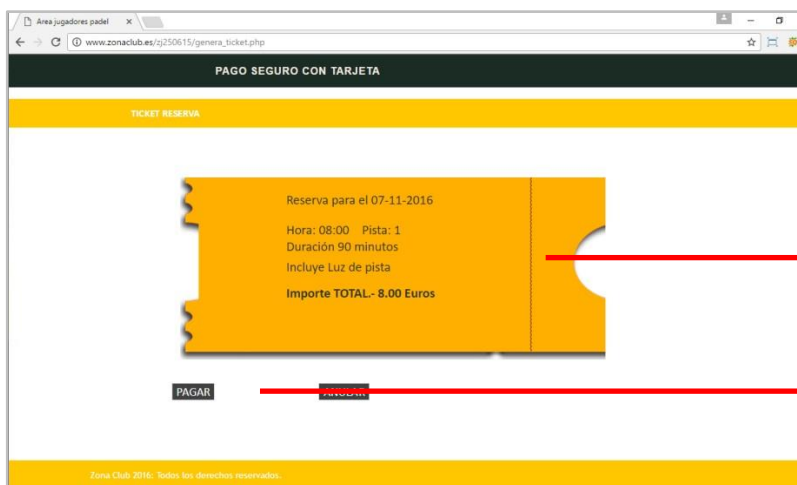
Area jugadores padel ×

www.zonaclub.es/zj250615/genera_ticket.php

PAGO SEGURO CON TARJETA

TICKET RESERVA

Reserva para el 07-11-2016

Hora: 08:00 Pista: 1
Duración 90 minutos
Incluye Luz de pista

Importe TOTAL.- 8.00 Euros

PAGAR

ANULAR

Zona Club 2016: Todos los derechos reservados.